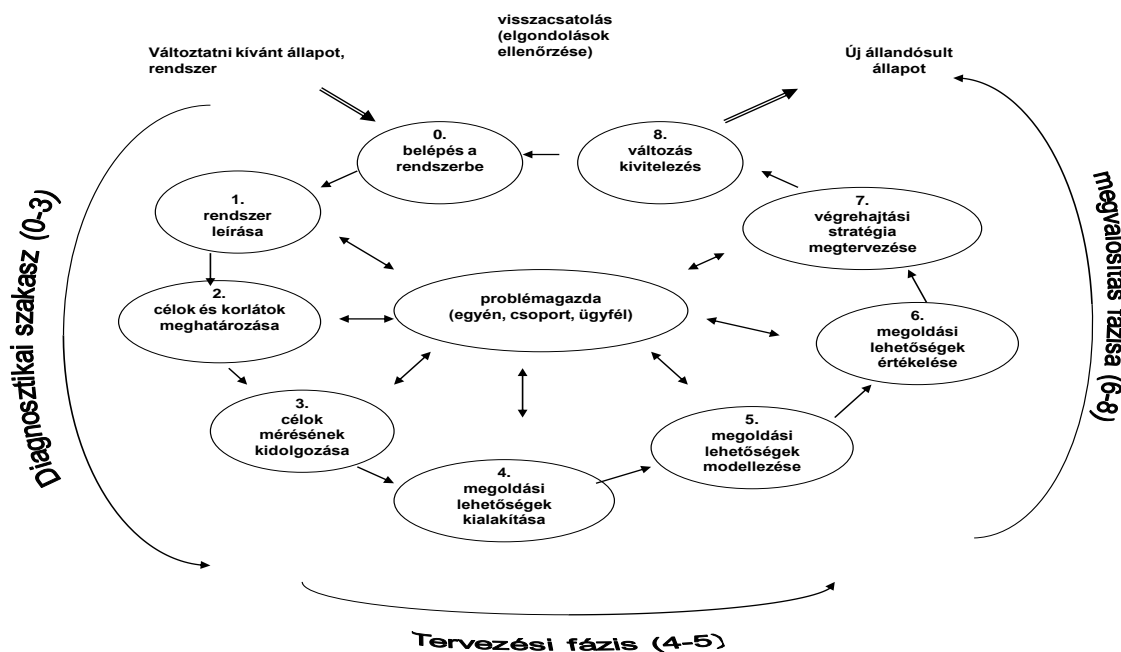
visszacsatolás (elgondolások ellenőrzése)

Változtatni kívánt állapot, rendszer

Új állandósult állapot

0. belépés a rendszerbe

8. változás kivitelezés

1. rendszer leírása

7. végrehajtási stratégia megtervezése

problémagazda (egyén, csoport, ügyfél)

2. célok és korlátok meghatározása

6. megoldási lehetőségek értékelése

3. célok mérésének kidolgozása

5. megoldási lehetőségek modellezése

4. megoldási lehetőségek kialakítása

Diagnosztikai szakasz (0-3)

megvalósítás fázisa (6-8)

Tervezési fázis (4-5)